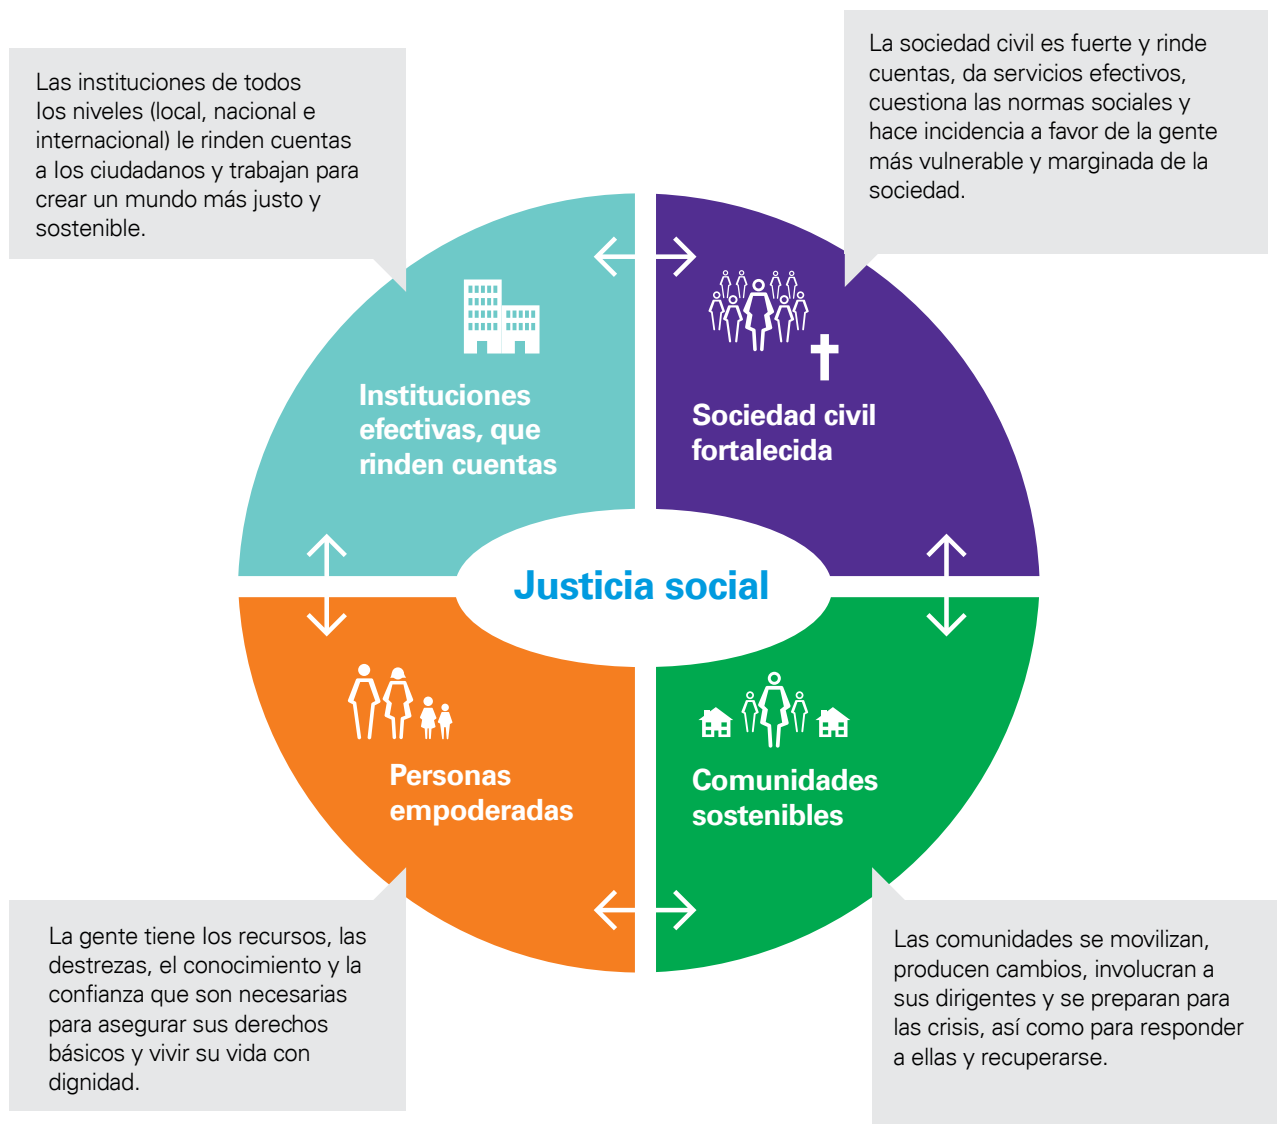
Las instituciones de todos los niveles (local, nacional e internacional) le rinden cuentas a los ciudadanos y trabajan para crear un mundo más justo y sostenible.

La sociedad civil es fuerte y rinde cuentas, da servicios efectivos, cuestiona las normas sociales y hace incidencia a favor de la gente más vulnerable y marginada de la sociedad.

Instituciones efectivas, que rinden cuentas

Sociedad civil fortalecida

Justicia social

Personas empoderadas

Comunidades sostenibles

La gente tiene los recursos, las destrezas, el conocimiento y la confianza que son necesarias para asegurar sus derechos básicos y vivir su vida con dignidad.

Las comunidades se movilizan, producen cambios, involucran a sus dirigentes y se preparan para las crisis, así como para responder a ellas y recuperarse.